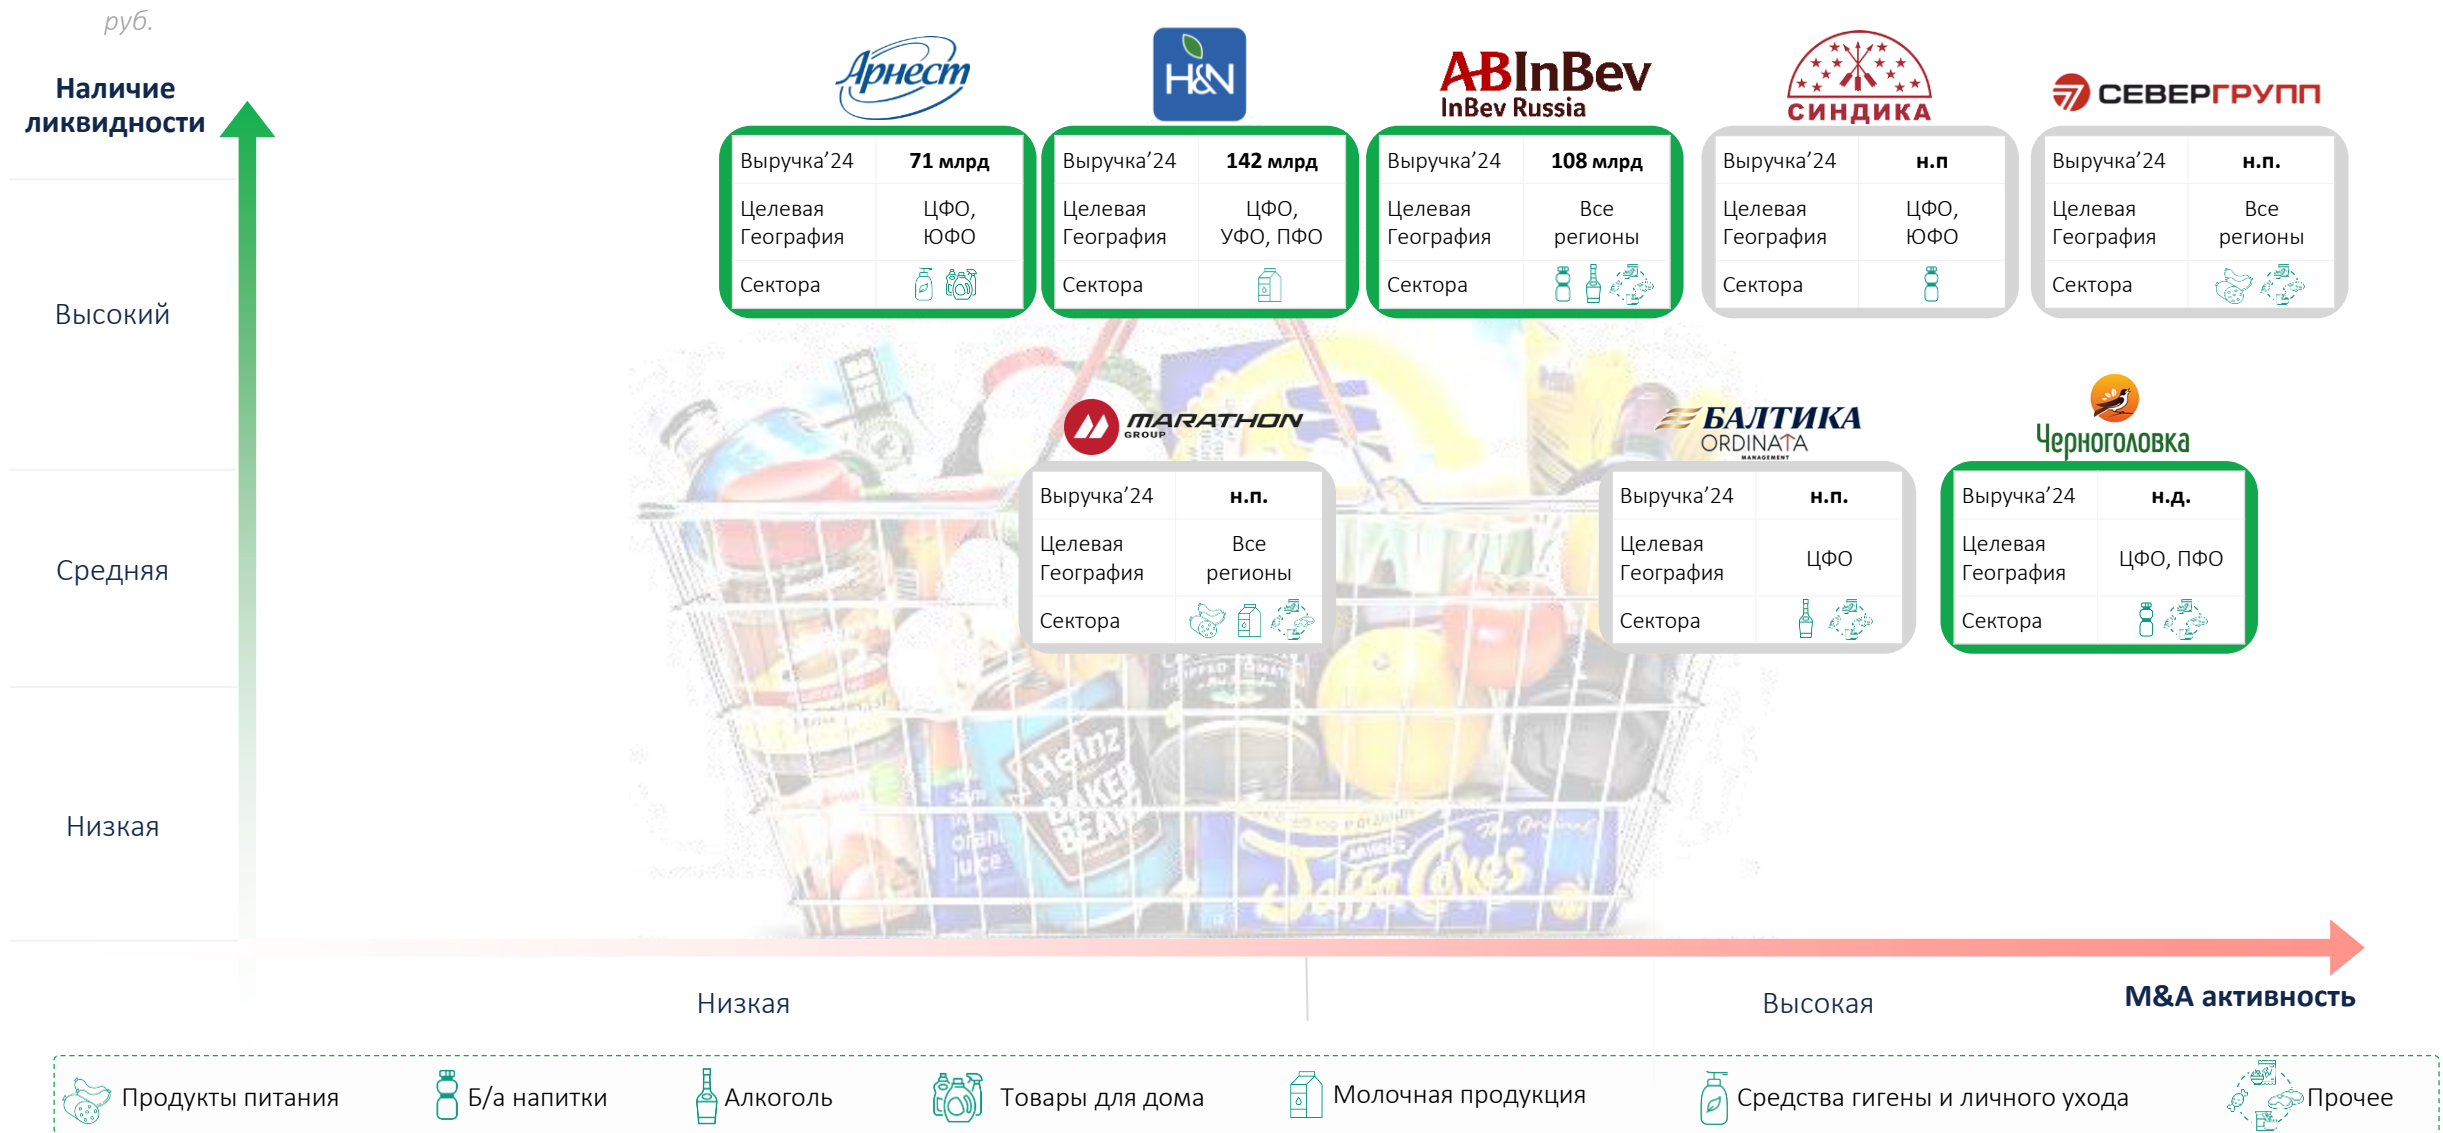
руб.

Наличие ликвидности

Высокий

Средняя

Низкая

Арнест

H&N

ABInBev
InBev Russia

СИНДИКА

СЕВЕРГРУПП

| Выручка'24 | 71 млрд |
|---|---|
| Целевая География | ЦФО, ЮФО |
| Сектора | |

| Выручка'24 | 142 млрд |
|---|---|
| Целевая География | ЦФО, УФО, ПФО |
| Сектора | |

| Выручка'24 | 108 млрд |
|---|---|
| Целевая География | Все регионы |
| Сектора | |

| Выручка'24 | н.п |
|---|---|
| Целевая География | ЦФО, ЮФО |
| Сектора | |

| Выручка'24 | н.п. |
|---|---|
| Целевая География | Все регионы |
| Сектора | |

MARATHON GROUP

БАЛТИКА
ORDINATA

Черноголовка

| Выручка'24 | н.п. |
|---|---|
| Целевая География | Все регионы |
| Сектора | |

| Выручка'24 | н.п. |
|---|---|
| Целевая География | ЦФО |
| Сектора | |

| Выручка'24 | н.д. |
|---|---|
| Целевая География | ЦФО, ПФО |
| Сектора | |

Низкая

Высокая

M&A активность

Продукты питания Б/а напитки Алкоголь Товары для дома Молочная продукция Средства гигены и личного ухода Прочее